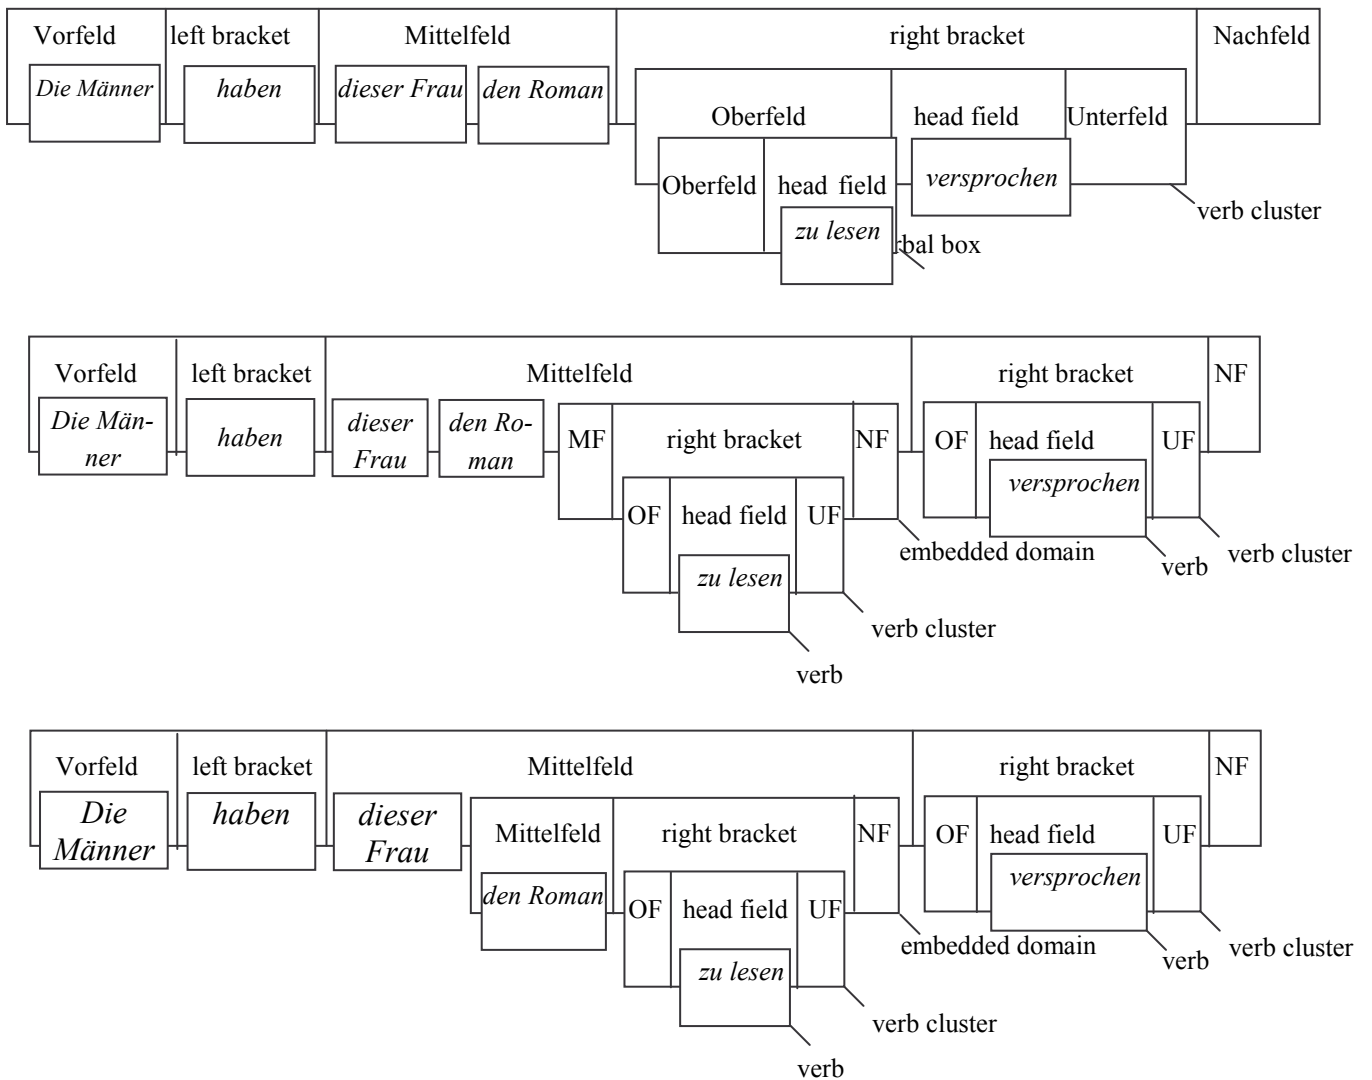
Vorfeld left bracket Mittelfeld right bracket Nachfeld

*Die Männer* *haben* *dieser Frau* *den Roman*

Oberfeld head field Unterfeld

Oberfeld head field *versprochen*

*zu lesen*

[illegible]rbal box

verb cluster

Vorfeld left bracket Mittelfeld right bracket NF

*Die Männer* *haben* *dieser Frau* *den Roman*

MF right bracket NF

OF head field UF

*zu lesen*

verb cluster

verb

OF head field UF

*versprochen*

embedded domain

verb verb cluster

Vorfeld left bracket Mittelfeld right bracket NF

*Die Männer* *haben* *dieser Frau*

Mittelfeld right bracket NF

*den Roman*

OF head field UF

*zu lesen*

verb cluster

verb

OF head field UF

*versprochen*

embedded domain

verb verb cluster